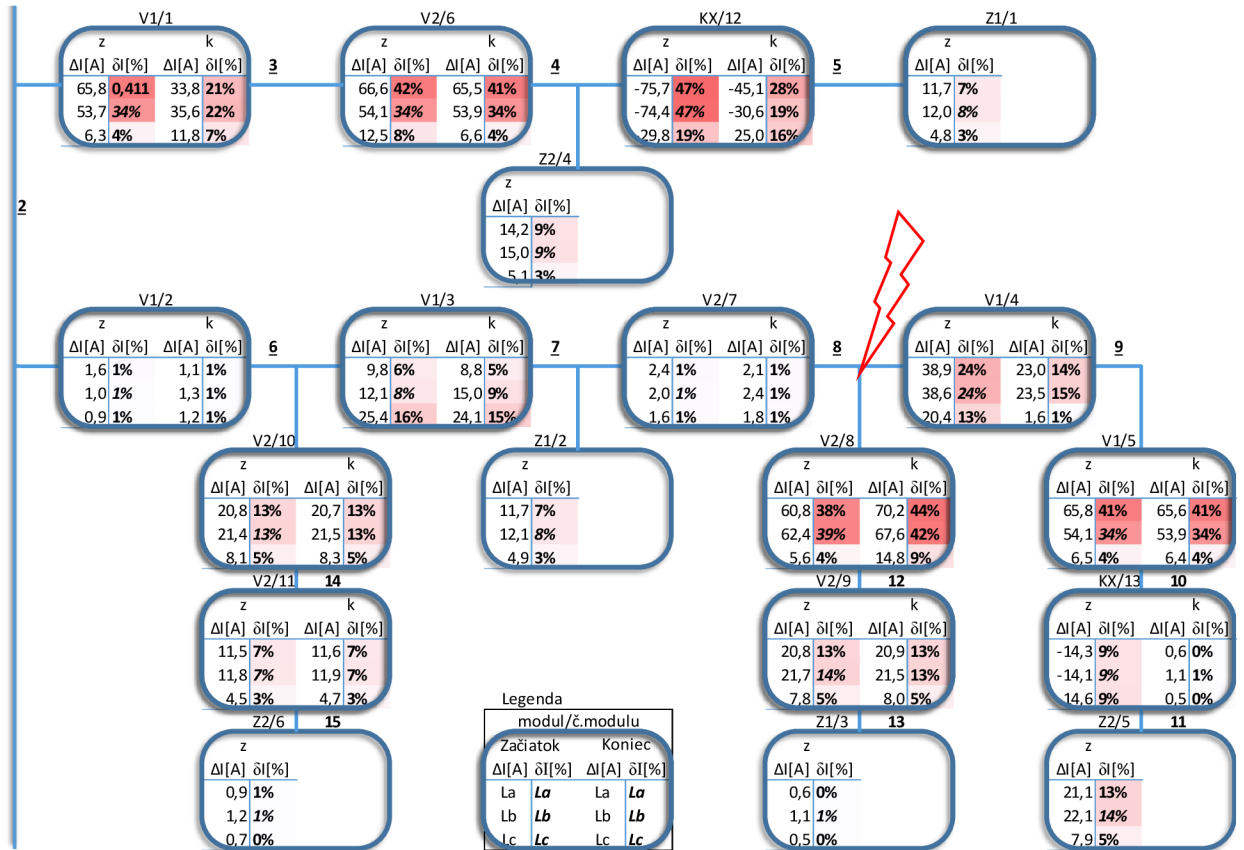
V1/1
| z | | k | |
|---|---|---|---|
| ΔI[A] | δI[%] | ΔI[A] | δI[%] |
| 65,8 | 0,411 | 33,8 | 21% |
| 53,7 | 34% | 35,6 | 22% |
| 6,3 | 4% | 11,8 | 7% |

3

V2/6
| z | | k | |
|---|---|---|---|
| ΔI[A] | δI[%] | ΔI[A] | δI[%] |
| 66,6 | 42% | 65,5 | 41% |
| 54,1 | 34% | 53,9 | 34% |
| 12,5 | 8% | 6,6 | 4% |

4

KX/12
| z | | k | |
|---|---|---|---|
| ΔI[A] | δI[%] | ΔI[A] | δI[%] |
| -75,7 | 47% | -45,1 | 28% |
| -74,4 | 47% | -30,6 | 19% |
| 29,8 | 19% | 25,0 | 16% |

5

Z1/1
| z | |
|---|---|
| ΔI[A] | δI[%] |
| 11,7 | 7% |
| 12,0 | 8% |
| 4,8 | 3% |

2

Z2/4
| z | |
|---|---|
| ΔI[A] | δI[%] |
| 14,2 | 9% |
| 15,0 | 9% |
| 5,1 | 3% |

V1/2
| z | | k | |
|---|---|---|---|
| ΔI[A] | δI[%] | ΔI[A] | δI[%] |
| 1,6 | 1% | 1,1 | 1% |
| 1,0 | 1% | 1,3 | 1% |
| 0,9 | 1% | 1,2 | 1% |

6

V1/3
| z | | k | |
|---|---|---|---|
| ΔI[A] | δI[%] | ΔI[A] | δI[%] |
| 9,8 | 6% | 8,8 | 5% |
| 12,1 | 8% | 15,0 | 9% |
| 25,4 | 16% | 24,1 | 15% |

7

V2/7
| z | | k | |
|---|---|---|---|
| ΔI[A] | δI[%] | ΔI[A] | δI[%] |
| 2,4 | 1% | 2,1 | 1% |
| 2,0 | 1% | 2,4 | 1% |
| 1,6 | 1% | 1,8 | 1% |

8

V1/4
| z | | k | |
|---|---|---|---|
| ΔI[A] | δI[%] | ΔI[A] | δI[%] |
| 38,9 | 24% | 23,0 | 14% |
| 38,6 | 24% | 23,5 | 15% |
| 20,4 | 13% | 1,6 | 1% |

9

V2/10
| z | | k | |
|---|---|---|---|
| ΔI[A] | δI[%] | ΔI[A] | δI[%] |
| 20,8 | 13% | 20,7 | 13% |
| 21,4 | 13% | 21,5 | 13% |
| 8,1 | 5% | 8,3 | 5% |

Z1/2
| z | |
|---|---|
| ΔI[A] | δI[%] |
| 11,7 | 7% |
| 12,1 | 8% |
| 4,9 | 3% |

V2/8
| z | | k | |
|---|---|---|---|
| ΔI[A] | δI[%] | ΔI[A] | δI[%] |
| 60,8 | 38% | 70,2 | 44% |
| 62,4 | 39% | 67,6 | 42% |
| 5,6 | 4% | 14,8 | 9% |

V1/5
| z | | k | |
|---|---|---|---|
| ΔI[A] | δI[%] | ΔI[A] | δI[%] |
| 65,8 | 41% | 65,6 | 41% |
| 54,1 | 34% | 53,9 | 34% |
| 6,5 | 4% | 6,4 | 4% |

V2/11
14
| z | | k | |
|---|---|---|---|
| ΔI[A] | δI[%] | ΔI[A] | δI[%] |
| 11,5 | 7% | 11,6 | 7% |
| 11,8 | 7% | 11,9 | 7% |
| 4,5 | 3% | 4,7 | 3% |

V2/9
12
| z | | k | |
|---|---|---|---|
| ΔI[A] | δI[%] | ΔI[A] | δI[%] |
| 20,8 | 13% | 20,9 | 13% |
| 21,7 | 14% | 21,5 | 13% |
| 7,8 | 5% | 8,0 | 5% |

KX/13
10
| z | | k | |
|---|---|---|---|
| ΔI[A] | δI[%] | ΔI[A] | δI[%] |
| -14,3 | 9% | 0,6 | 0% |
| -14,1 | 9% | 1,1 | 1% |
| 14,6 | 9% | 0,5 | 0% |

Z2/6
15
| z | |
|---|---|
| ΔI[A] | δI[%] |
| 0,9 | 1% |
| 1,2 | 1% |
| 0,7 | 0% |

Legenda
modul/č.modulu
| Začiatok | | Koniec | |
|---|---|---|---|
| ΔI[A] | δI[%] | ΔI[A] | δI[%] |
| La | La | La | La |
| Lb | Lb | Lb | Lb |
| Lc | Lc | Lc | Lc |

Z1/3
13
| z | |
|---|---|
| ΔI[A] | δI[%] |
| 0,6 | 0% |
| 1,1 | 1% |
| 0,5 | 0% |

Z2/5
11
| z | |
|---|---|
| ΔI[A] | δI[%] |
| 21,1 | 13% |
| 22,1 | 14% |
| 7,9 | 5% |